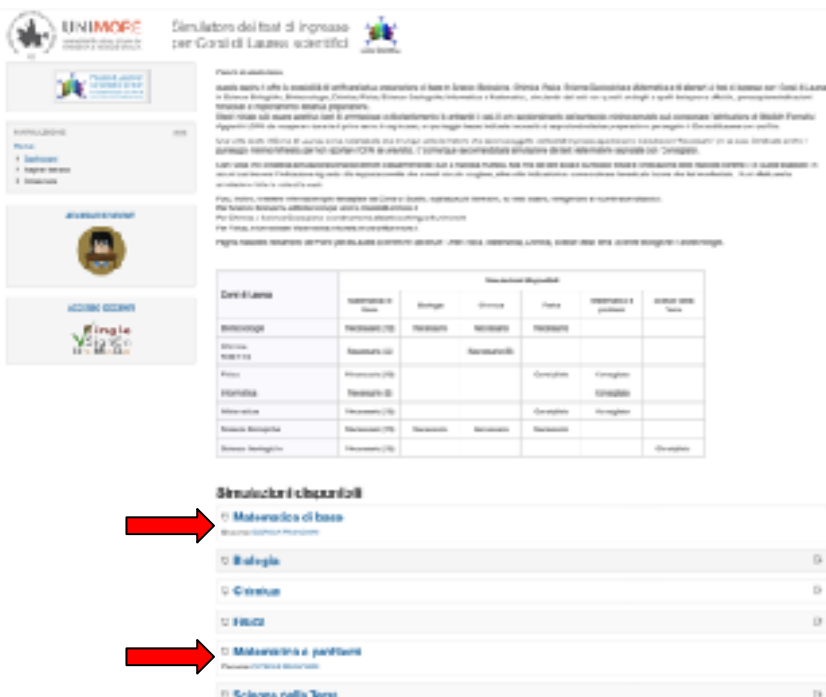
UNIMORE

Simulatore dei test di ingresso per Corsi di Laurea scientifici

NAVIGAZIONE

ACCESSO DOCENTI

Single Sign On

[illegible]

| Corsi di Laurea | Simulazioni disponibili | | | | | |
|---|---|---|---|---|---|---|
| | Matematica di base | Biologia | Chimica | Fisica | Matematica e problemi | Scienze della Terra |
| Biotecnologie | Necessario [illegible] | Necessario | Necessario | Necessario | | |
| Chimica | Necessario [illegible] | | Necessario | | | |
| Fisica | Necessario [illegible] | | | Consigliato | Consigliato | |
| Informatica | Necessario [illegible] | | | | Consigliato | |
| Matematica | Necessario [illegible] | | | Consigliato | Consigliato | |
| Scienze Biologiche | Necessario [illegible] | Necessario | Necessario | Necessario | | |
| Scienze Geologiche | Necessario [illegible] | | | | | Consigliato |

Simulazioni disponibili

Matematica di base

Biologia

Chimica

Fisica

Matematica e problemi

Scienze della Terra